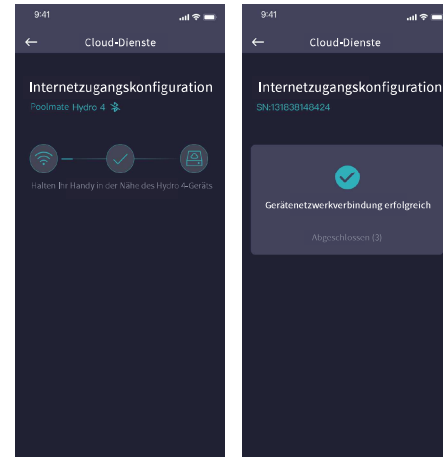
9:41

←

Cloud-Dienste

Internetzugangskonfiguration

Poolmate Hydro 4

Halten Ihr Handy in der Nähe des Hydro 4-Geräts

9:41

←

Cloud-Dienste

Internetzugangskonfiguration

SN:131838148424

Gerätenetzwerkverbindung erfolgreich

Abgeschlossen (3)